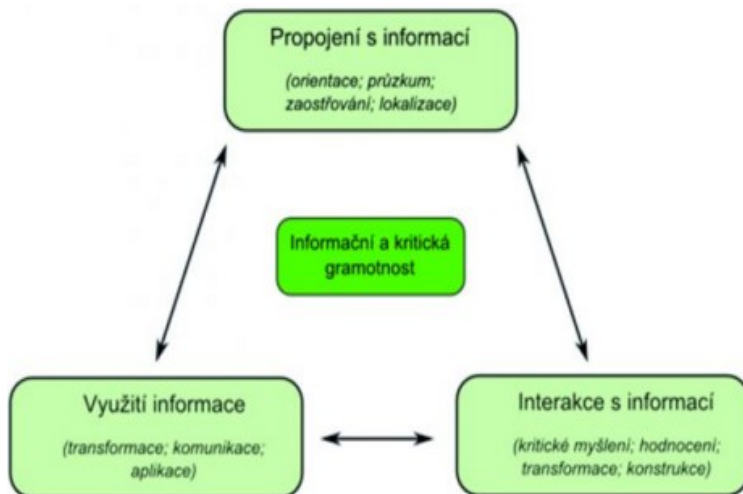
Propojení s informací

(orientace; průzkum; zaostřování; lokalizace)

Informační a kritická gramotnost

Využití informace

(transformace; komunikace; aplikace)

Interakce s informací

(kritické myšlení; hodnocení; transformace; konstrukce)